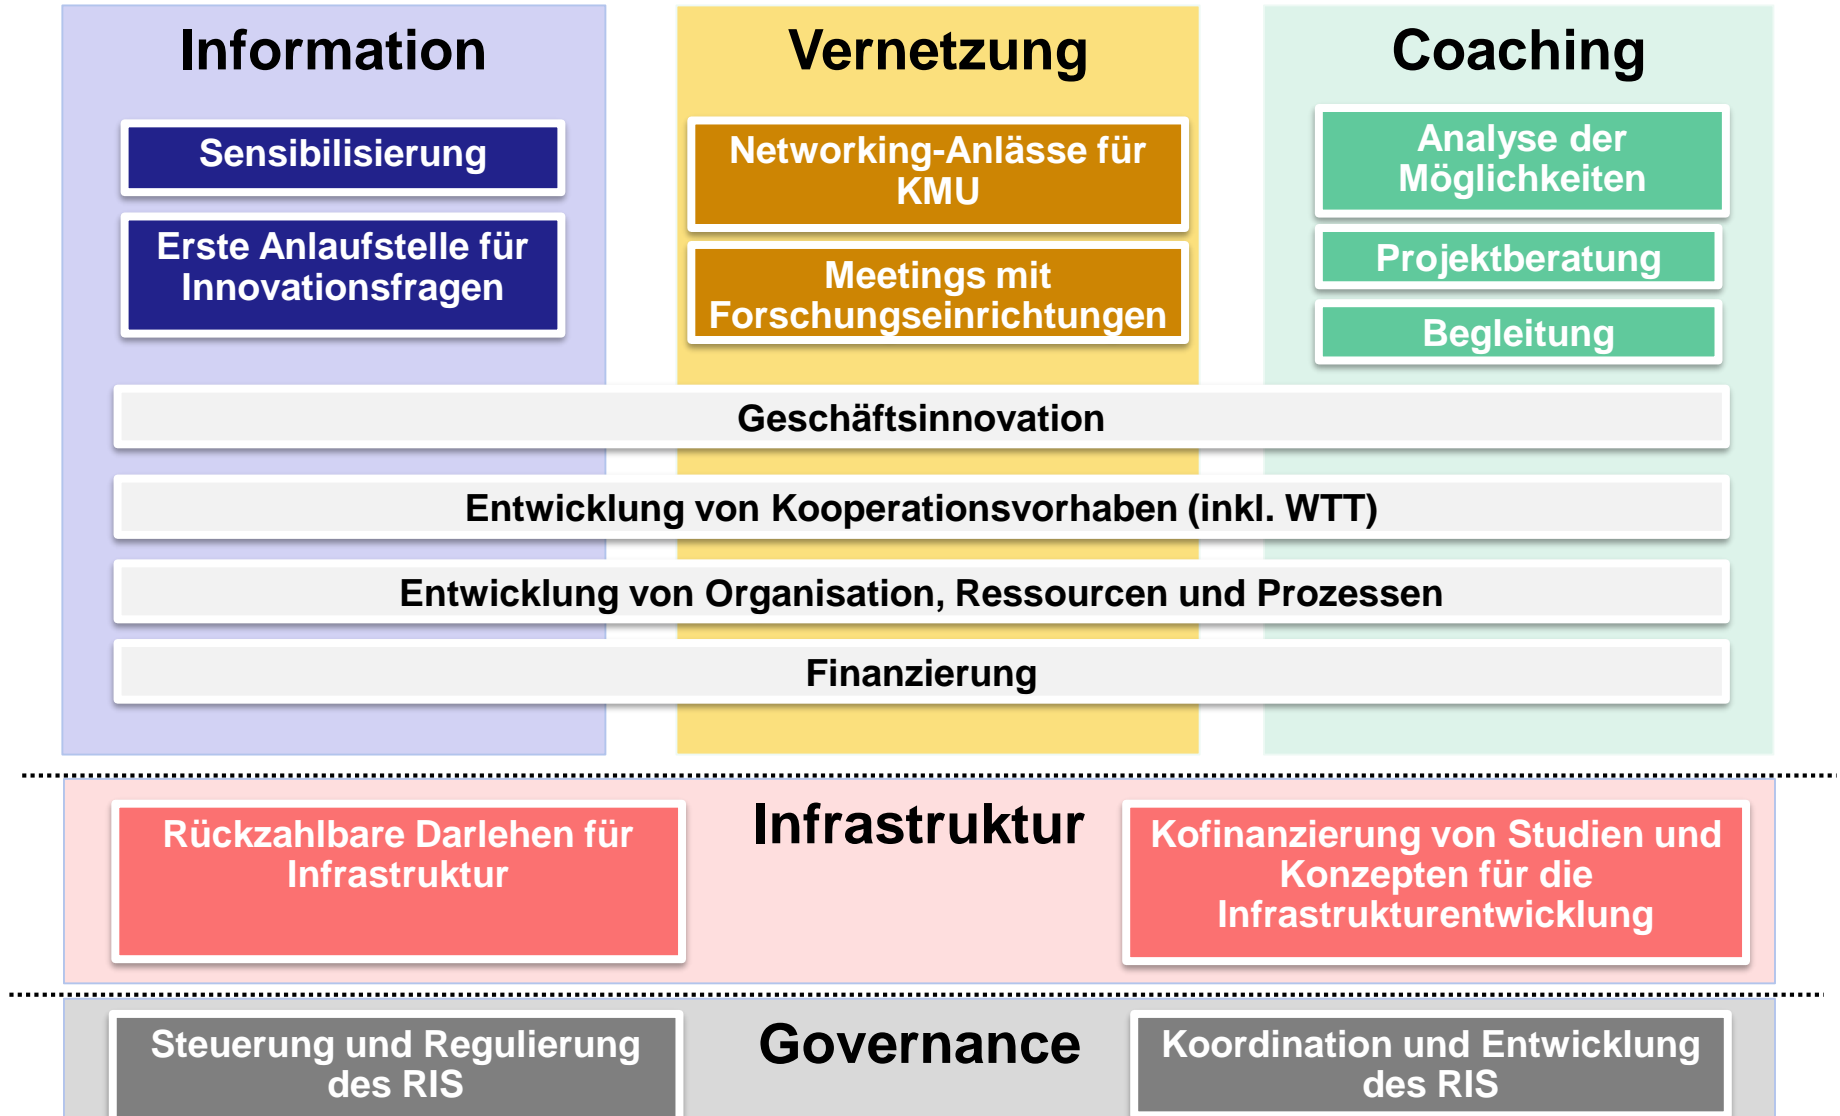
Information

Sensibilisierung

Erste Anlaufstelle für Innovationsfragen

Vernetzung

Networking-Anlässe für KMU

Meetings mit Forschungseinrichtungen

Coaching

Analyse der Möglichkeiten

Projektberatung

Begleitung

Geschäftsinnovation

Entwicklung von Kooperationsvorhaben (inkl. WTT)

Entwicklung von Organisation, Ressourcen und Prozessen

Finanzierung

Rückzahlbare Darlehen für Infrastruktur

Infrastruktur

Kofinanzierung von Studien und Konzepten für die Infrastrukturentwicklung

Steuerung und Regulierung des RIS

Governance

Koordination und Entwicklung des RIS